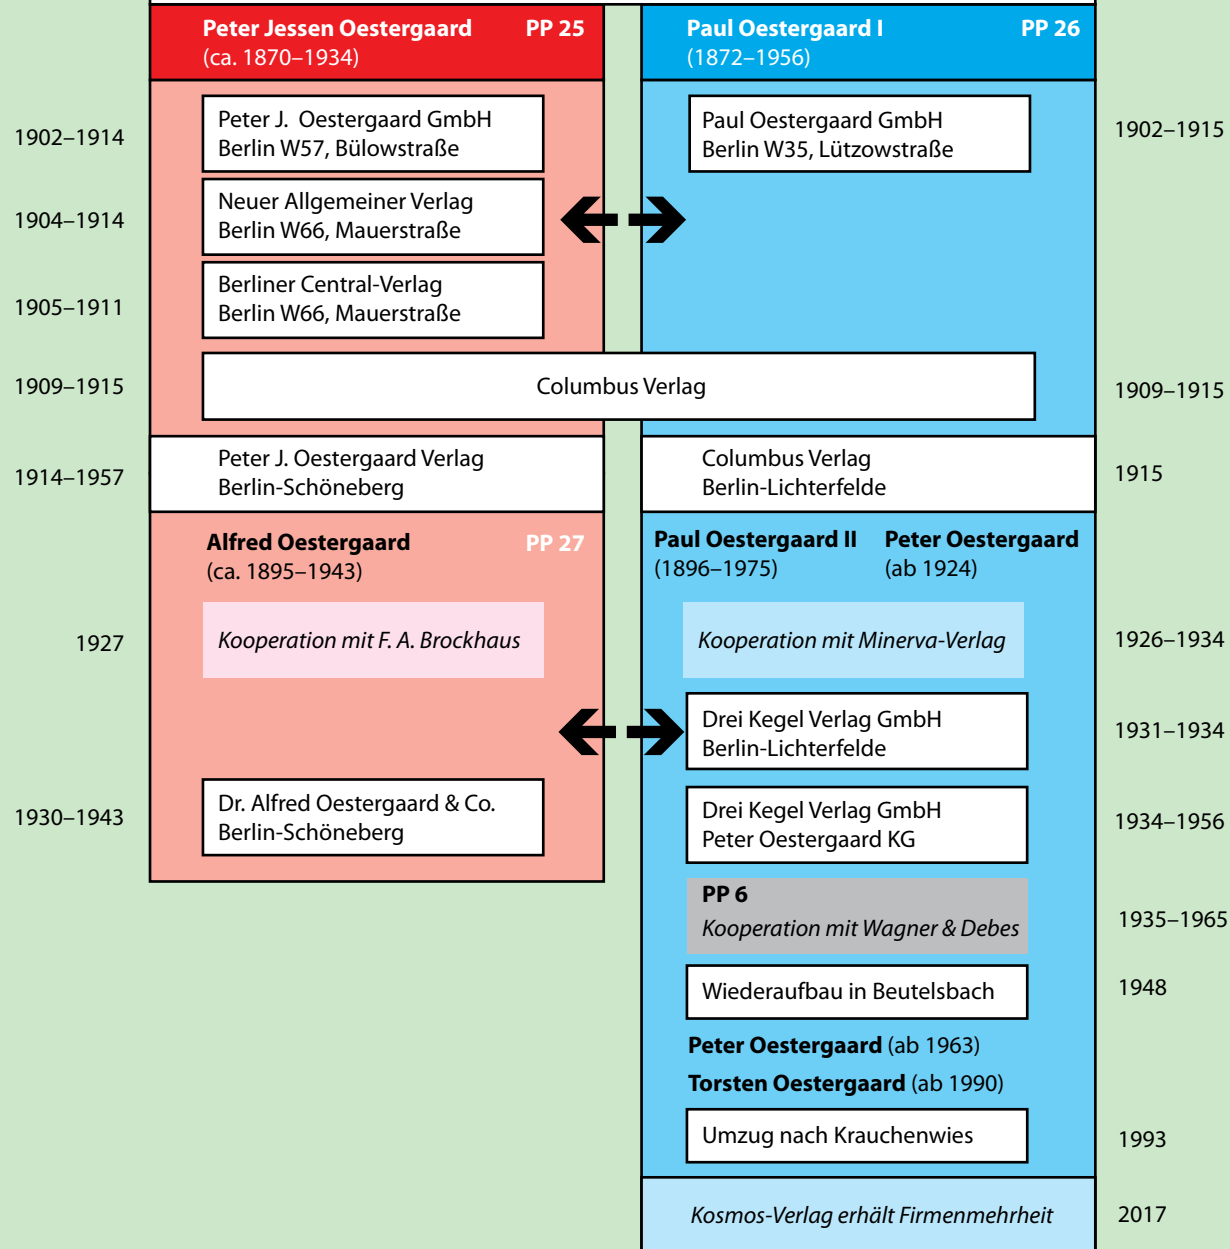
**Peter Jessen Oestergaard** PP 25
(ca. 1870–1934)

**Paul Oestergaard I** PP 26
(1872–1956)

1902–1914
Peter J. Oestergaard GmbH
Berlin W57, Bülowstraße

Paul Oestergaard GmbH
Berlin W35, Lützowstraße
1902–1915

1904–1914
Neuer Allgemeiner Verlag
Berlin W66, Mauerstraße

1905–1911
Berliner Central-Verlag
Berlin W66, Mauerstraße

1909–1915
Columbus Verlag
1909–1915

1914–1957
Peter J. Oestergaard Verlag
Berlin-Schöneberg

Columbus Verlag
Berlin-Lichterfelde
1915

**Alfred Oestergaard** PP 27
(ca. 1895–1943)

**Paul Oestergaard II**
(1896–1975)

**Peter Oestergaard**
(ab 1924)

1927
*Kooperation mit F. A. Brockhaus*

*Kooperation mit Minerva-Verlag*
1926–1934

Drei Kegel Verlag GmbH
Berlin-Lichterfelde
1931–1934

1930–1943
Dr. Alfred Oestergaard & Co.
Berlin-Schöneberg

Drei Kegel Verlag GmbH
Peter Oestergaard KG
1934–1956

**PP 6**
*Kooperation mit Wagner & Debes*
1935–1965

Wiederaufbau in Beutelsbach
1948

**Peter Oestergaard** (ab 1963)
**Torsten Oestergaard** (ab 1990)

Umzug nach Krauchenwies
1993

*Kosmos-Verlag erhält Firmenmehrheit*
2017